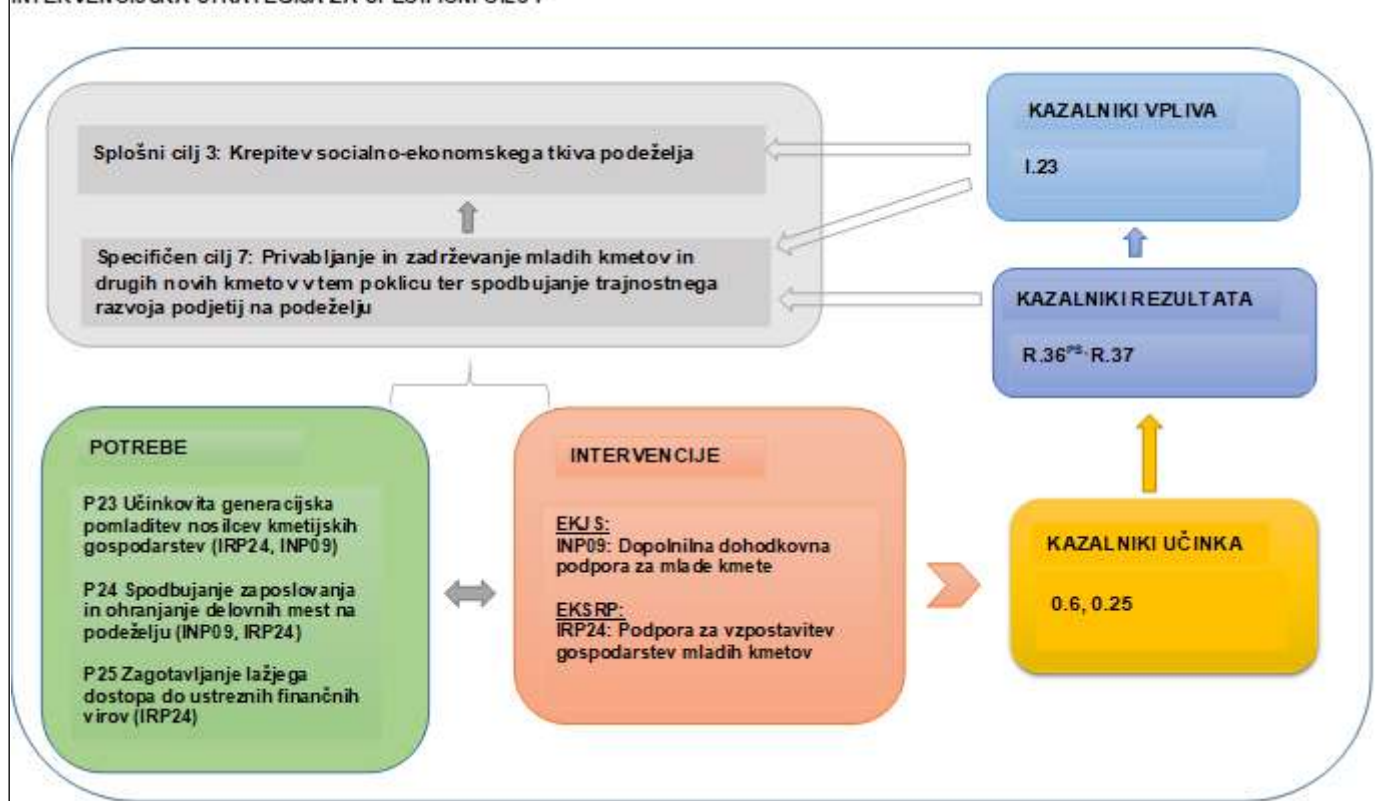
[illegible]

Splošni cilj 3: Krepitev socialno-ekonomskega tkiva podeželja

Specifičen cilj 7: Privabljanje in zadrževanje mladih kmetov in drugih novih kmetov v tem poklicu ter spodbujanje trajnostnega razvoja podjetij na podeželju

KAZALNIKI VPLIVA

I.23

KAZALNIKI REZULTATA

R.36$^{PS}$, R.37

POTREBE

P23 Učinkovita generacijska pomladitev nosilcev kmetijskih gospodarstev (IRP24, INP09)

P24 Spodbujanje zaposlovanja in ohranjanje delovnih mest na podeželju (INP09, IRP24)

P25 Zagotavljanje lažjega dostopa do ustreznih finančnih virov (IRP24)

INTERVENCIJE

EKJS:
INP09: Dopolnilna dohodkovna podpora za mlade kmete

EKSRP:
IRP24: Podpora za vzpostavitev gospodarstev mladih kmetov

KAZALNIKI UČINKA

0.6, 0.25